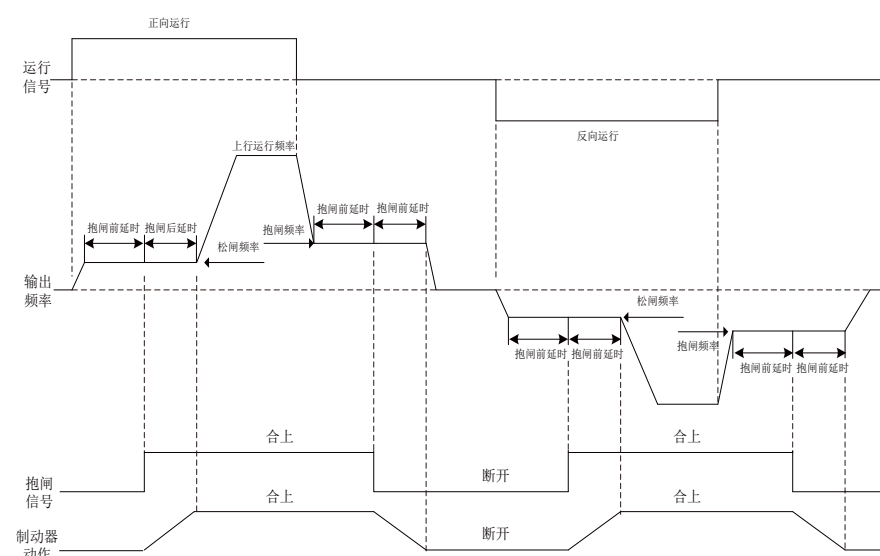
正向运行

运行
信号

反向运行

上行运行频率

抱闸前延时 抱闸后延时

抱闸频率

抱闸前延时 抱闸前延时

松闸频率

输出
频率

松闸频率

抱闸前延时 抱闸前延时

抱闸频率

抱闸前延时 抱闸前延时

合上

合上

抱闸
信号

断开

合上

合上

制动器
动作

断开